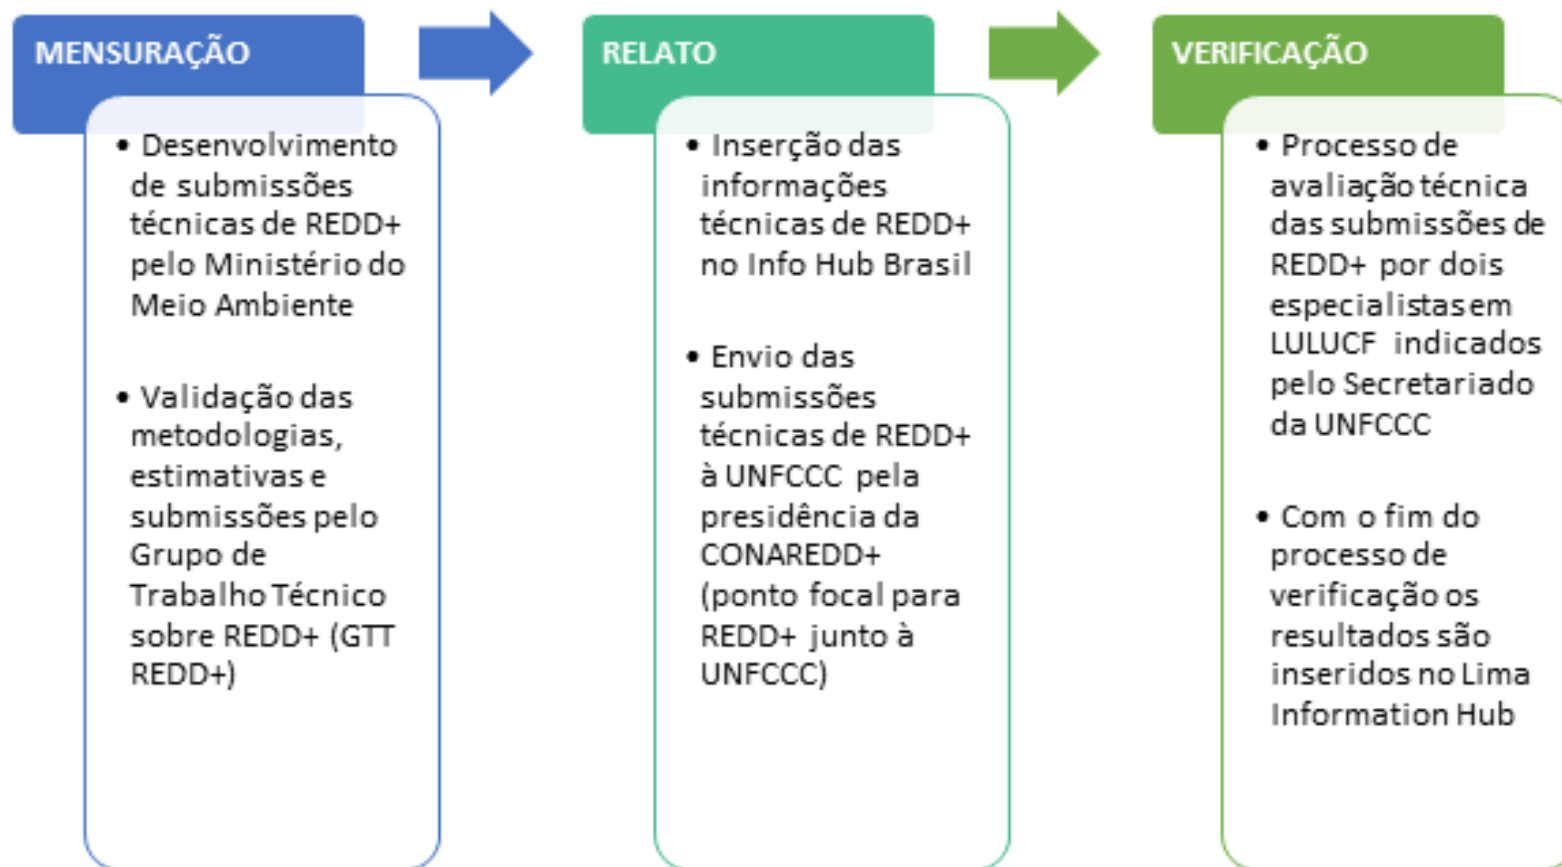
MENSURAÇÃO

• Desenvolvimento de submissões técnicas de REDD+ pelo Ministério do Meio Ambiente

• Validação das metodologias, estimativas e submissões pelo Grupo de Trabalho Técnico sobre REDD+ (GTT REDD+)

RELATO

• Inserção das informações técnicas de REDD+ no Info Hub Brasil

• Envio das submissões técnicas de REDD+ à UNFCCC pela presidência da CONAREDD+ (ponto focal para REDD+ junto à UNFCCC)

VERIFICAÇÃO

• Processo de avaliação técnica das submissões de REDD+ por dois especialistas em LULUCF indicados pelo Secretariado da UNFCCC

• Com o fim do processo de verificação os resultados são inseridos no Lima Information Hub